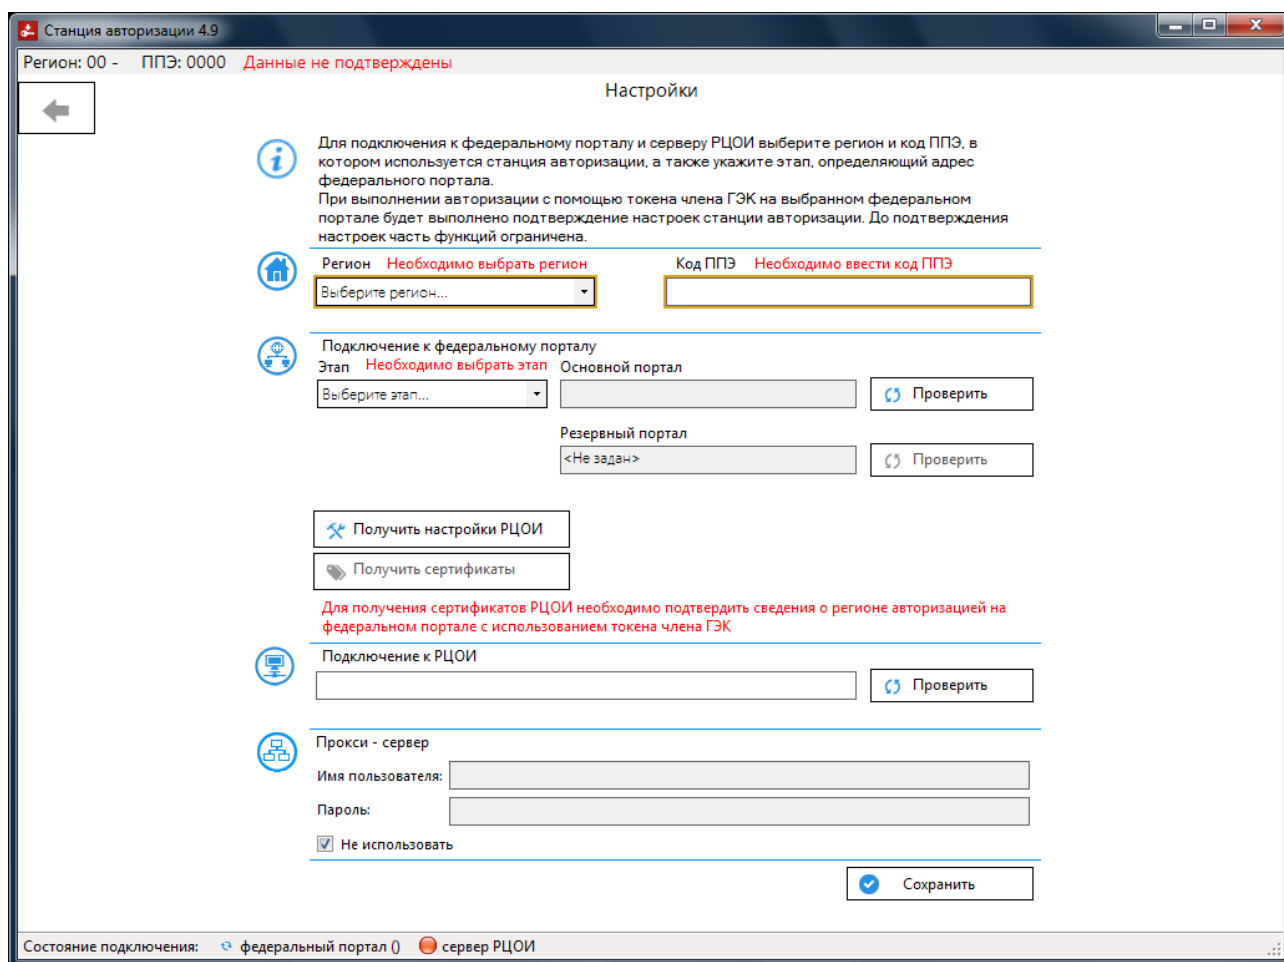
Станция авторизации 4.9

Регион: 00 - ППЭ: 0000 Данные не подтверждены

Настройки

Для подключения к федеральному порталу и серверу РЦОИ выберите регион и код ППЭ, в котором используется станция авторизации, а также укажите этап, определяющий адрес федерального портала.
При выполнении авторизации с помощью токена члена ГЭК на выбранном федеральном портале будет выполнено подтверждение настроек станции авторизации. До подтверждения настроек часть функций ограничена.

Регион Необходимо выбрать регион

Выберите регион...

Код ППЭ Необходимо ввести код ППЭ

Подключение к федеральному порталу

Этап Необходимо выбрать этап

Выберите этап...

Основной портал

Проверить

Резервный портал

<Не задан>

Проверить

Получить настройки РЦОИ

Получить сертификаты

Для получения сертификатов РЦОИ необходимо подтвердить сведения о регионе авторизацией на федеральном портале с использованием токена члена ГЭК

Подключение к РЦОИ

Проверить

Прокси - сервер

Имя пользователя:

Пароль:

Не использовать

Сохранить

Состояние подключения: федеральный портал () сервер РЦОИ